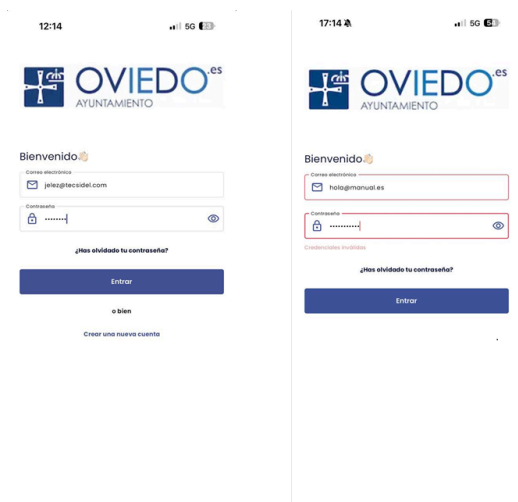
12:14 5G

OVIEDO.es
AYUNTAMIENTO

Bienvenido👋

Correo electrónico
jelez@tecsidel.com

Contraseña
••••••••

¿Has olvidado tu contraseña?

Entrar

o bien

Crear una nueva cuenta

17:14 5G

OVIEDO.es
AYUNTAMIENTO

Bienvenido👋

Correo electrónico
hola@manual.es

Contraseña
•••••••••••

Credenciales inválidas

¿Has olvidado tu contraseña?

Entrar